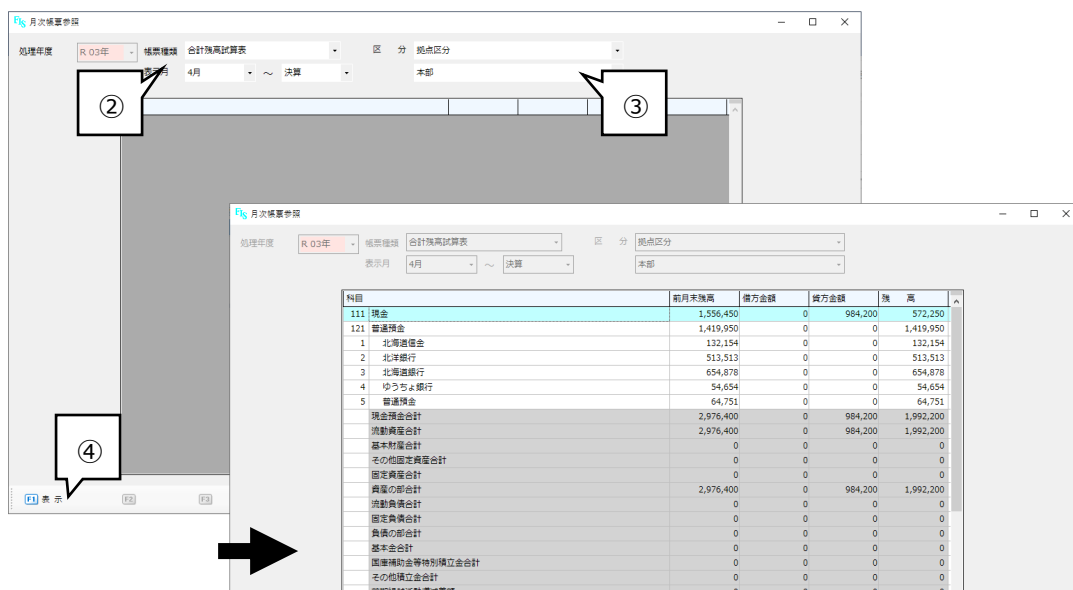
月次帳票参照

処理年度 R 03年 帳票種類 合計残高試算表 区分 拠点区分
表示月 4月 ～ 決算 本部

②

③

④

F1 表示 F2 F3

月次帳票参照

処理年度 R 03年 帳票種類 合計残高試算表 区分 拠点区分
表示月 4月 ～ 決算 本部

| 科目 | | 前月末残高 | 借方金額 | 貸方金額 | 残高 |
|---|---|---|---|---|---|
| 111 | 現金 | 1,556,450 | 0 | 984,200 | 572,250 |
| 121 | 普通預金 | 1,419,950 | 0 | 0 | 1,419,950 |
| 1 | 北海道信金 | 132,154 | 0 | 0 | 132,154 |
| 2 | 北洋銀行 | 513,513 | 0 | 0 | 513,513 |
| 3 | 北海道銀行 | 654,878 | 0 | 0 | 654,878 |
| 4 | ゆうちょ銀行 | 54,654 | 0 | 0 | 54,654 |
| 5 | 普通預金 | 64,751 | 0 | 0 | 64,751 |
| | 現金預金合計 | 2,976,400 | 0 | 984,200 | 1,992,200 |
| | 流動資産合計 | 2,976,400 | 0 | 984,200 | 1,992,200 |
| | 基本財産合計 | 0 | 0 | 0 | 0 |
| | その他固定資産合計 | 0 | 0 | 0 | 0 |
| | 固定資産合計 | 0 | 0 | 0 | 0 |
| | 資産の部合計 | 2,976,400 | 0 | 984,200 | 1,992,200 |
| | 流動負債合計 | 0 | 0 | 0 | 0 |
| | 固定負債合計 | 0 | 0 | 0 | 0 |
| | 負債の部合計 | 0 | 0 | 0 | 0 |
| | 基本金合計 | 0 | 0 | 0 | 0 |
| | 国庫補助金等特別積立金合計 | 0 | 0 | 0 | 0 |
| | その他積立金合計 | 0 | 0 | 0 | 0 |